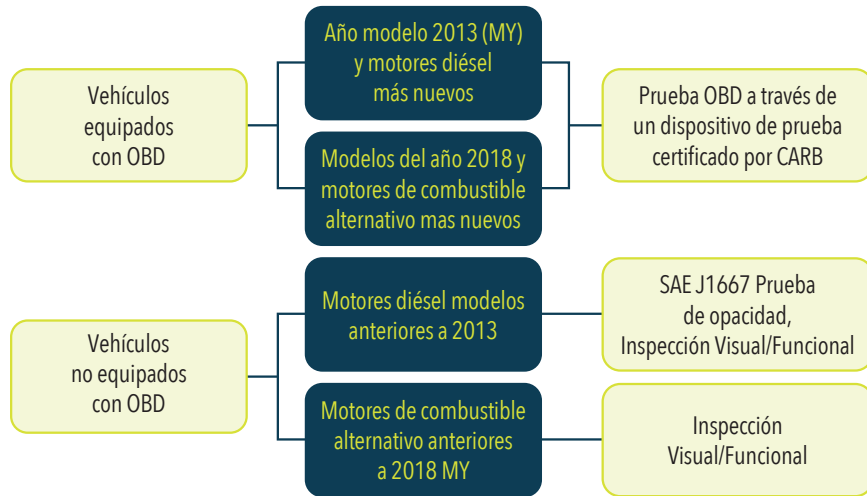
Vehículos equipados con OBD

Año modelo 2013 (MY) y motores diésel más nuevos

Modelos del año 2018 y motores de combustible alternativo mas nuevos

Prueba OBD a través de un dispositivo de prueba certificado por CARB

Vehículos no equipados con OBD

Motores diésel modelos anteriores a 2013

Motores de combustible alternativo anteriores a 2018 MY

SAE J1667 Prueba de opacidad, Inspección Visual/Funcional

Inspección Visual/Funcional